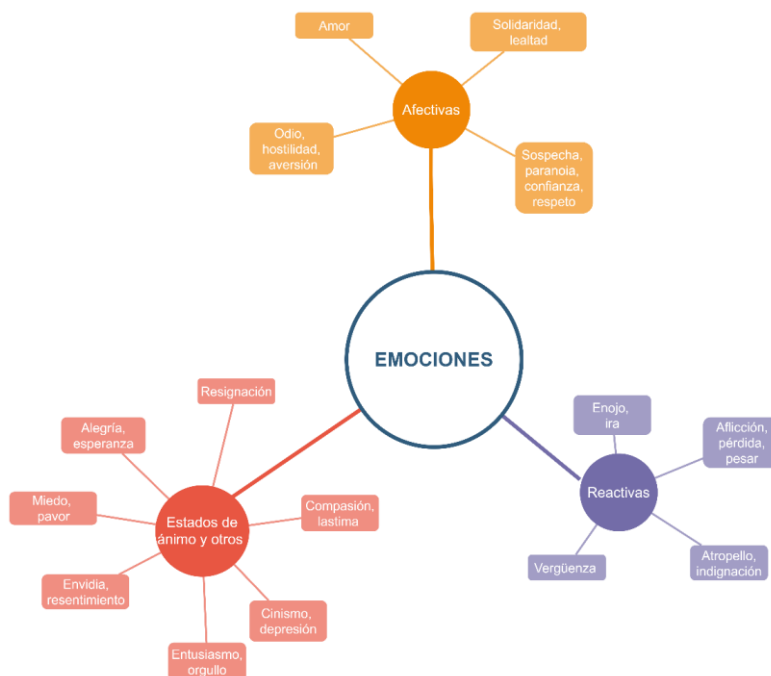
Amor

Solidaridad, lealtad

Afectivas

Odio, hostilidad, aversión

Sospecha, paranoia, confianza, respeto

EMOCIONES

Resignación

Alegría, esperanza

Miedo, pavor

Estados de ánimo y otros

Compasión, lastima

Envidia, resentimiento

Cinismo, depresión

Entusiasmo, orgullo

Enojo, ira

Aflicción, pérdida, pesar

Reactivas

Vergüenza

Atropello, indignación